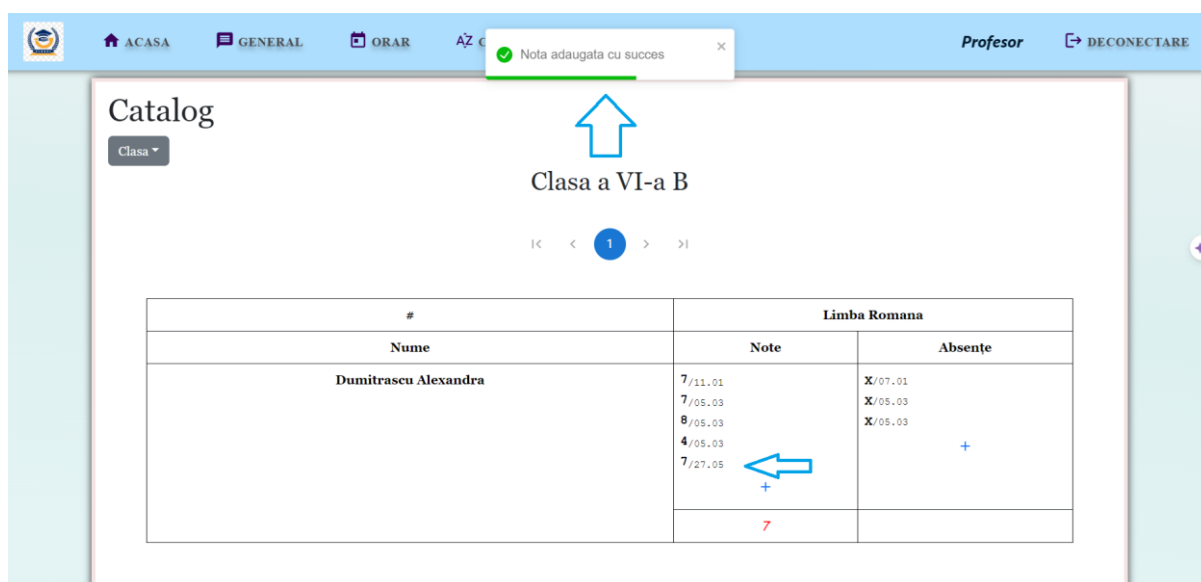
ACASA GENERAL ORAR AZ C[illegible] Nota adaugata cu succes × Profesor DECONECTARE

Catalog

Clasa

Clasa a VI-a B

1

| # | Limba Romana | |
|---|---|---|
| Nume | Note | Absențe |
| Dumitrascu Alexandra | 7/11.01<br>7/05.03<br>8/05.03<br>4/05.03<br>7/27.05<br>+ | X/07.01<br>X/05.03<br>X/05.03<br>+ |
| | 7 | |